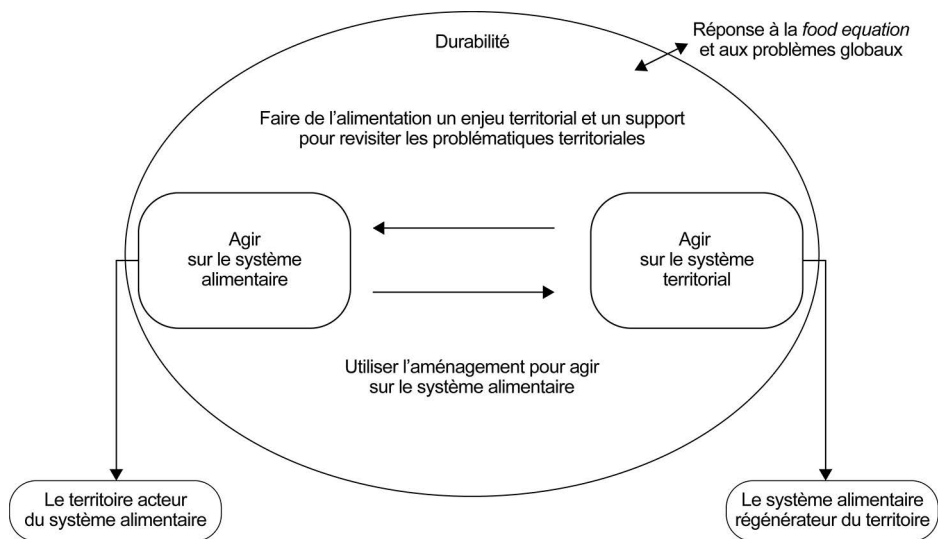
Durabilité

Réponse à la *food equation* et aux problèmes globaux

Faire de l’alimentation un enjeu territorial et un support pour revisiter les problématiques territoriales

Agir sur le système alimentaire

Agir sur le système territorial

Utiliser l’aménagement pour agir sur le système alimentaire

Le territoire acteur du système alimentaire

Le système alimentaire régénérateur du territoire